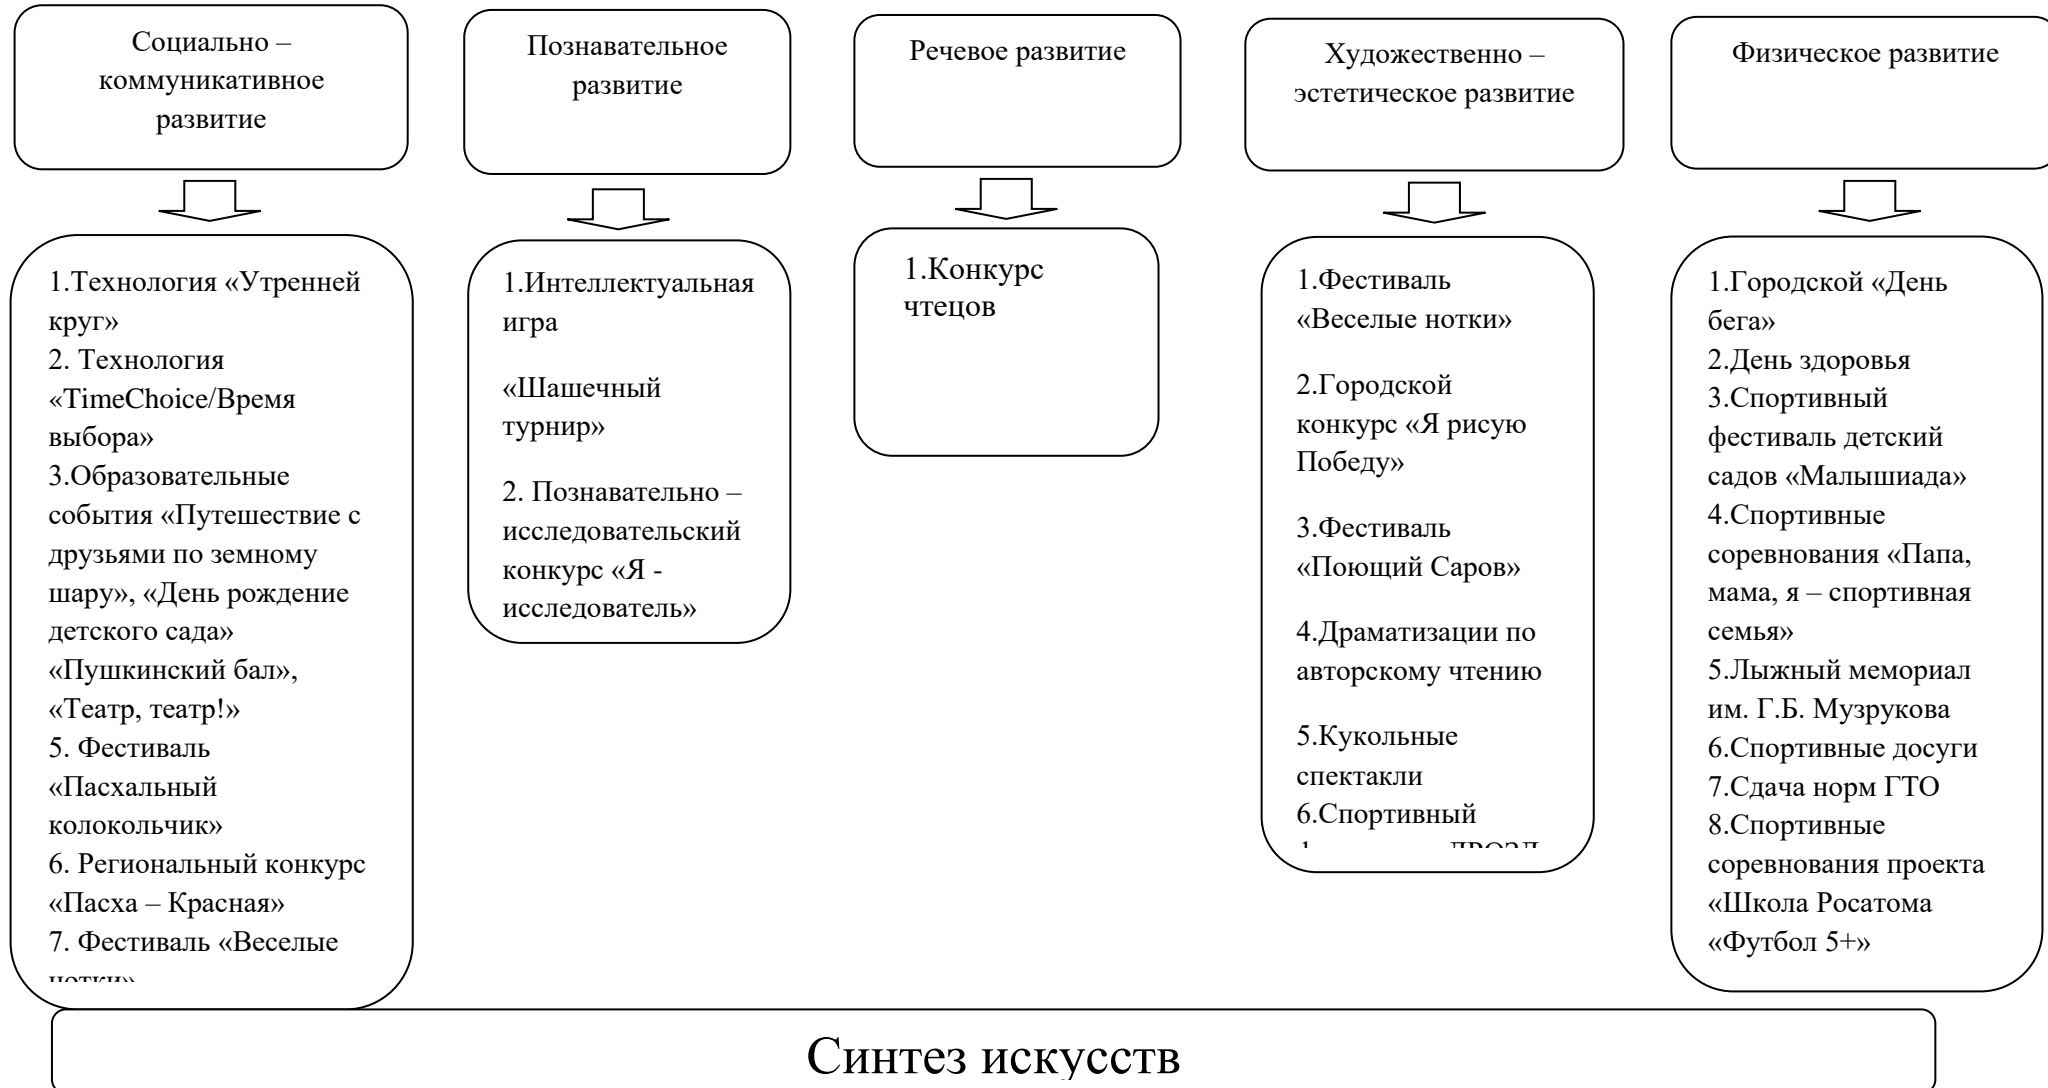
Социально – коммуникативное развитие

1.Технология «Утренней круг»
2. Технология «TimeChoice/Время выбора»
3.Образовательные события «Путешествие с друзьями по земному шару», «День рождение детского сада» «Пушкинский бал», «Театр, театр!»
5. Фестиваль «Пасхальный колокольчик»
6. Региональный конкурс «Пасха – Красная»
7. Фестиваль «Веселые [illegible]

Познавательное развитие

1.Интеллектуальная игра

«Шашечный турнир»

2. Познавательно – исследовательский конкурс «Я - исследователь»

Речевое развитие

1.Конкурс чтецов

Художественно – эстетическое развитие

1.Фестиваль «Веселые нотки»

2.Городской конкурс «Я рисую Победу»

3.Фестиваль «Поющий Саров»

4.Драматизации по авторскому чтению

5.Кукольные спектакли
6.Спортивный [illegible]

Физическое развитие

1.Городской «День бега»
2.День здоровья
3.Спортивный фестиваль детский садов «Малышиада»
4.Спортивные соревнования «Папа, мама, я – спортивная семья»
5.Лыжный мемориал им. Г.Б. Музрукова
6.Спортивные досуги
7.Сдача норм ГТО
8.Спортивные соревнования проекта «Школа Росатома «Футбол 5+»

Синтез искусств